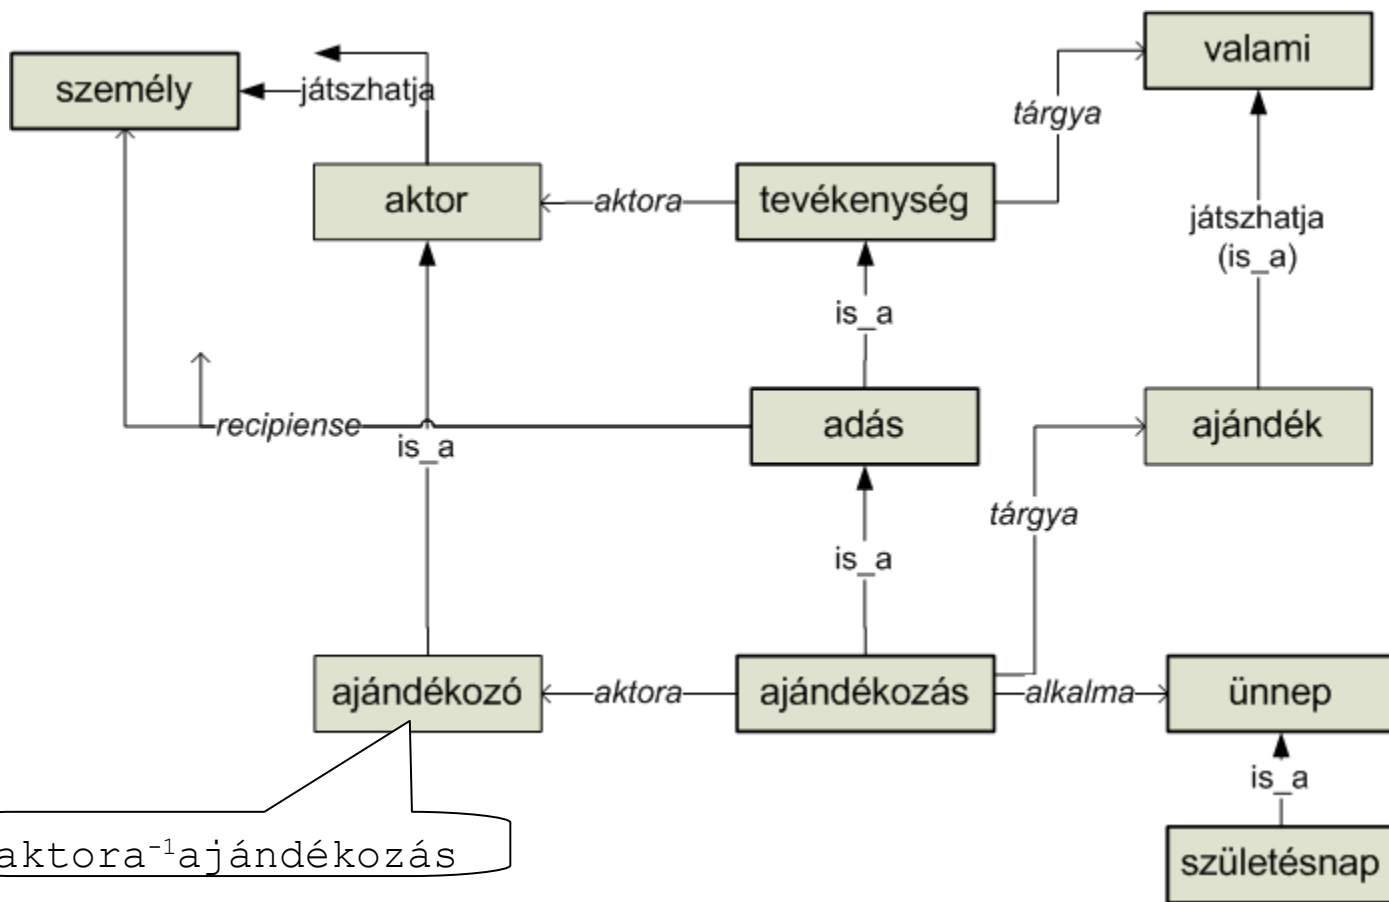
személy
játszhatja
aktor
aktora
tevékenység
tárgya
valami
játszhatja (is_a)
is_a
recipiense
is_a
adás
ajándék
tárgya
is_a
ajándékozó
aktora
ajándékozás
alkalma
ünnep
is_a
születésnap
aktora$^{-1}$ajándékozás